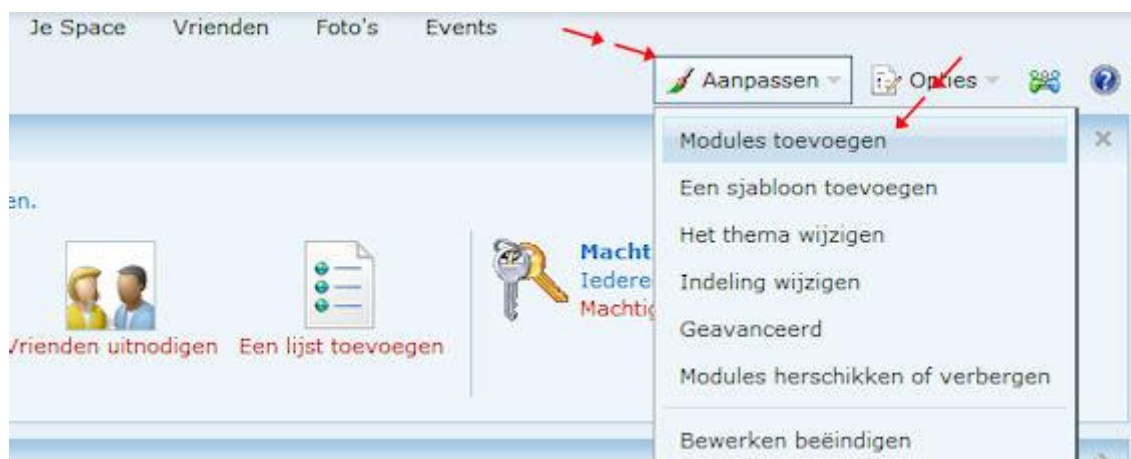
Je Space Vrienden Foto's Events

Aanpassen Opties

Modules toevoegen
Een sjabloon toevoegen
Het thema wijzigen
Indeling wijzigen
Geavanceerd
Modules herschikken of verbergen
Bewerken beëindigen

en.

Vrienden uitnodigen Een lijst toevoegen

Macht
Iedere
Machtig